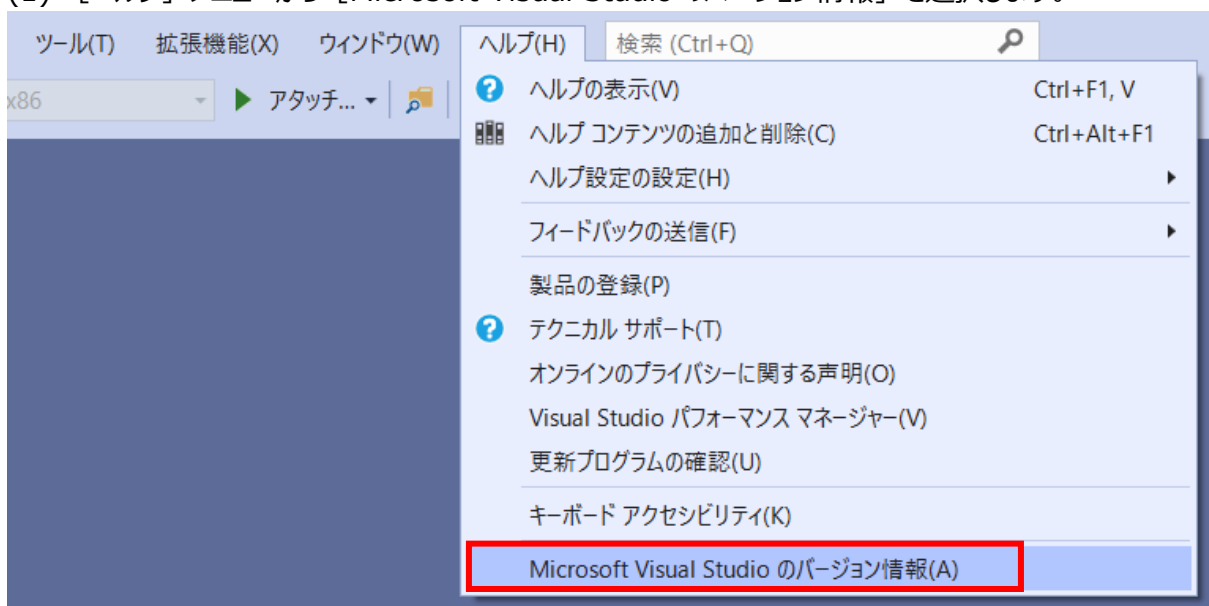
(2) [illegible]

ツール(T) 拡張機能(X) ウィンドウ(W) ヘルプ(H) 検索 (Ctrl+Q)

x86 ▶ アタッチ... ▾

ヘルプの表示(V) Ctrl+F1, V
ヘルプ コンテンツの追加と削除(C) Ctrl+Alt+F1
ヘルプ設定の設定(H)
フィードバックの送信(F)
製品の登録(P)
テクニカル サポート(T)
オンラインのプライバシーに関する声明(O)
Visual Studio パフォーマンス マネージャー(V)
更新プログラムの確認(U)
キーボード アクセシビリティ(K)
Microsoft Visual Studio のバージョン情報(A)